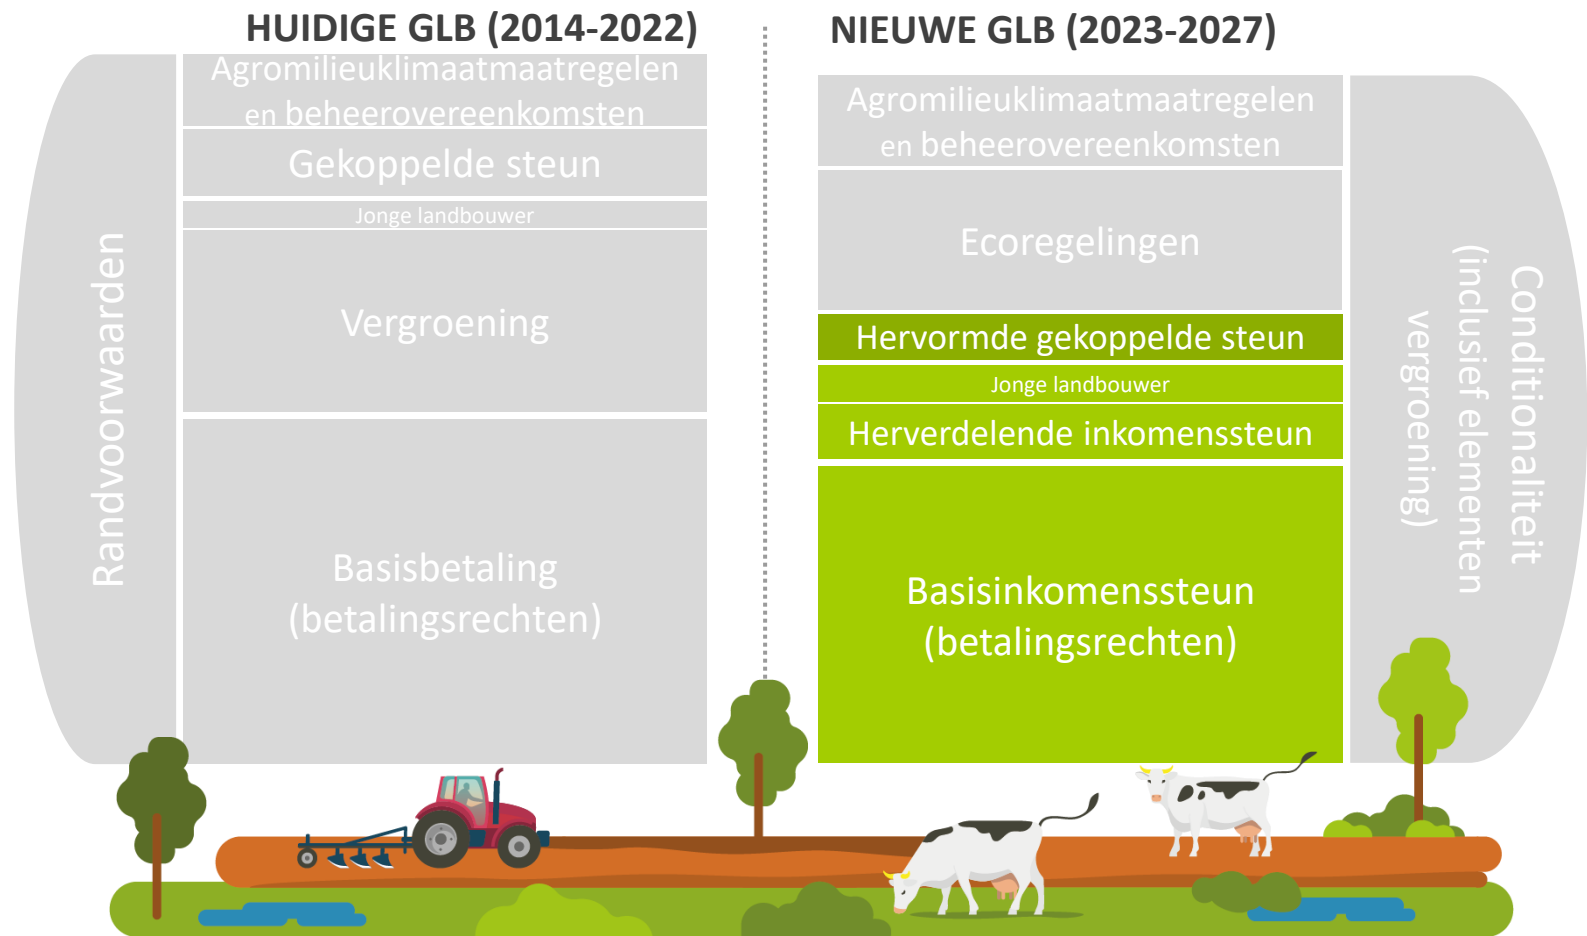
HUIDIGE GLB (2014-2022)

Randvoorwaarden

Agromilieuklimaatmaatregelen en beheerovereenkomsten

Gekoppelde steun

Jonge landbouwer

Vergroening

Basisbetaling (betalingsrechten)

NIEUWE GLB (2023-2027)

Agromilieuklimaatmaatregelen en beheerovereenkomsten

Ecoregelingen

Hervormde gekoppelde steun

Jonge landbouwer

Herverdelende inkomenssteun

Basisinkomenssteun (betalingsrechten)

Conditionaliteit (inclusief elementen vergroening)